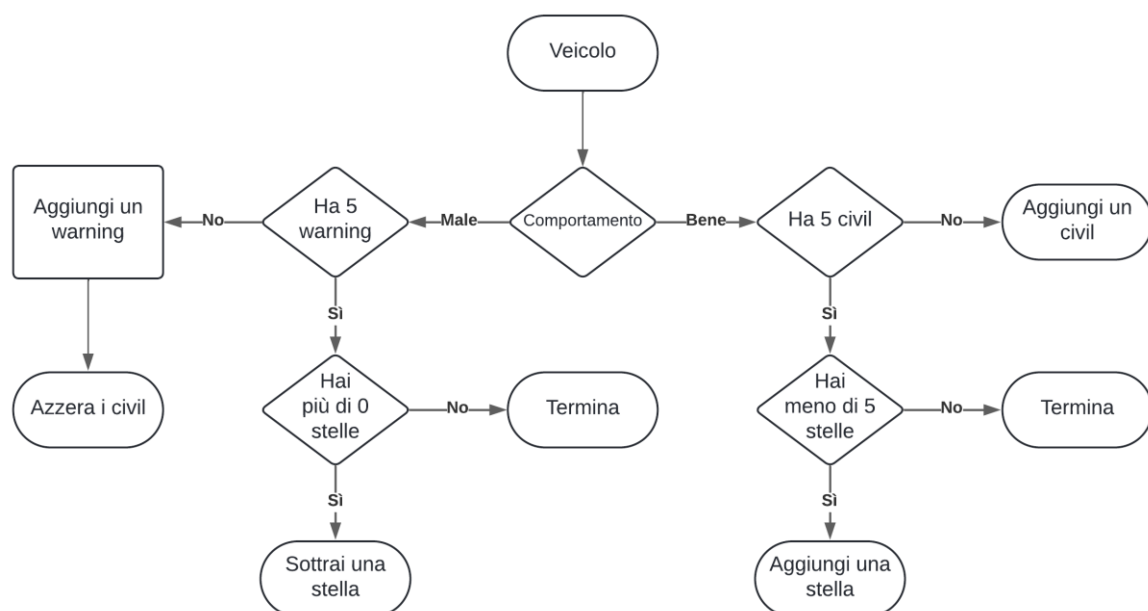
Veicolo

Comportamento

Male

Bene

Ha 5 warning

No

Aggiungi un warning

Azzera i civil

Sì

Hai più di 0 stelle

No

Termina

Sì

Sottrai una stella

Ha 5 civil

No

Aggiungi un civil

Sì

Hai meno di 5 stelle

No

Termina

Sì

Aggiungi una stella